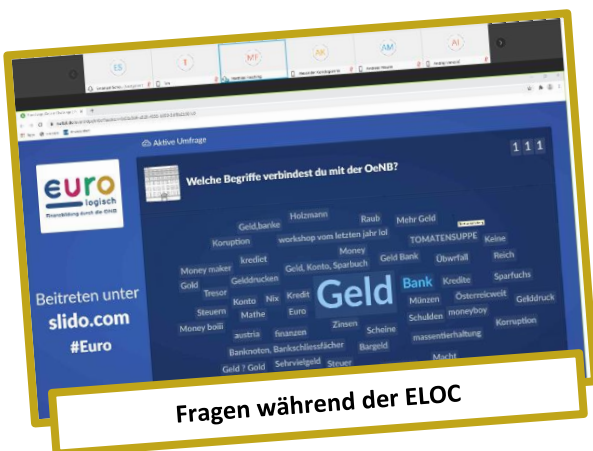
ES
MF
AK
AM
AI

Aktive Umfrage

111

euro logisch
Finanzbildung durch die OeNB

Beitreten unter
slido.com
#Euro

Welche Begriffe verbindest du mit der OeNB?

Holzmann
Geld,banke
Raub
Mehr Geld
Korruption
workshop vom letzten jahr lol
TOMATENSUPPE
Keine
Money
krediet
Money maker
Geld Bank
Überfall
Reich
Geld, Konto, Sparbuch
Gelddrucken
Gold
Kredite
Sparfuchs
Tresor
Bank
Konto
Nix
Kredit
Geld
Münzen
Österreicweit
Gelddruck
Steuern
Mathe
Euro
Schulden
moneyboy
Money boiii
Zinsen
Scheine
Korruption
austria
finanzen
massentierhaltung
Banknoten, Bankschliessfächer
Bargeld
Geld ? Gold
Sehrvielgeld
Steuer
Macht

Fragen während der ELOC